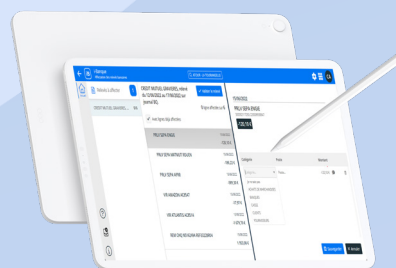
Banque

Relevés à affecter

CREDIT MUTUEL (584545...

CREDIT MUTUEL (584545803), relevé du 12/06/2022 au 17/06/2022 (sur journal BQ)

Valider et suivant

Voir lignes déjà affectées

PRLV SEPA ENGIE

PRLV SEPA ORANGE

PRLV SEPA MATMUT BOURG

PRLV SEPA APRR

VIR AMAZON ACENT

VIR ATLANTIS ACENIA

REM CHQ REF AGENCE

Catégorie

Enregistrer

Annuler